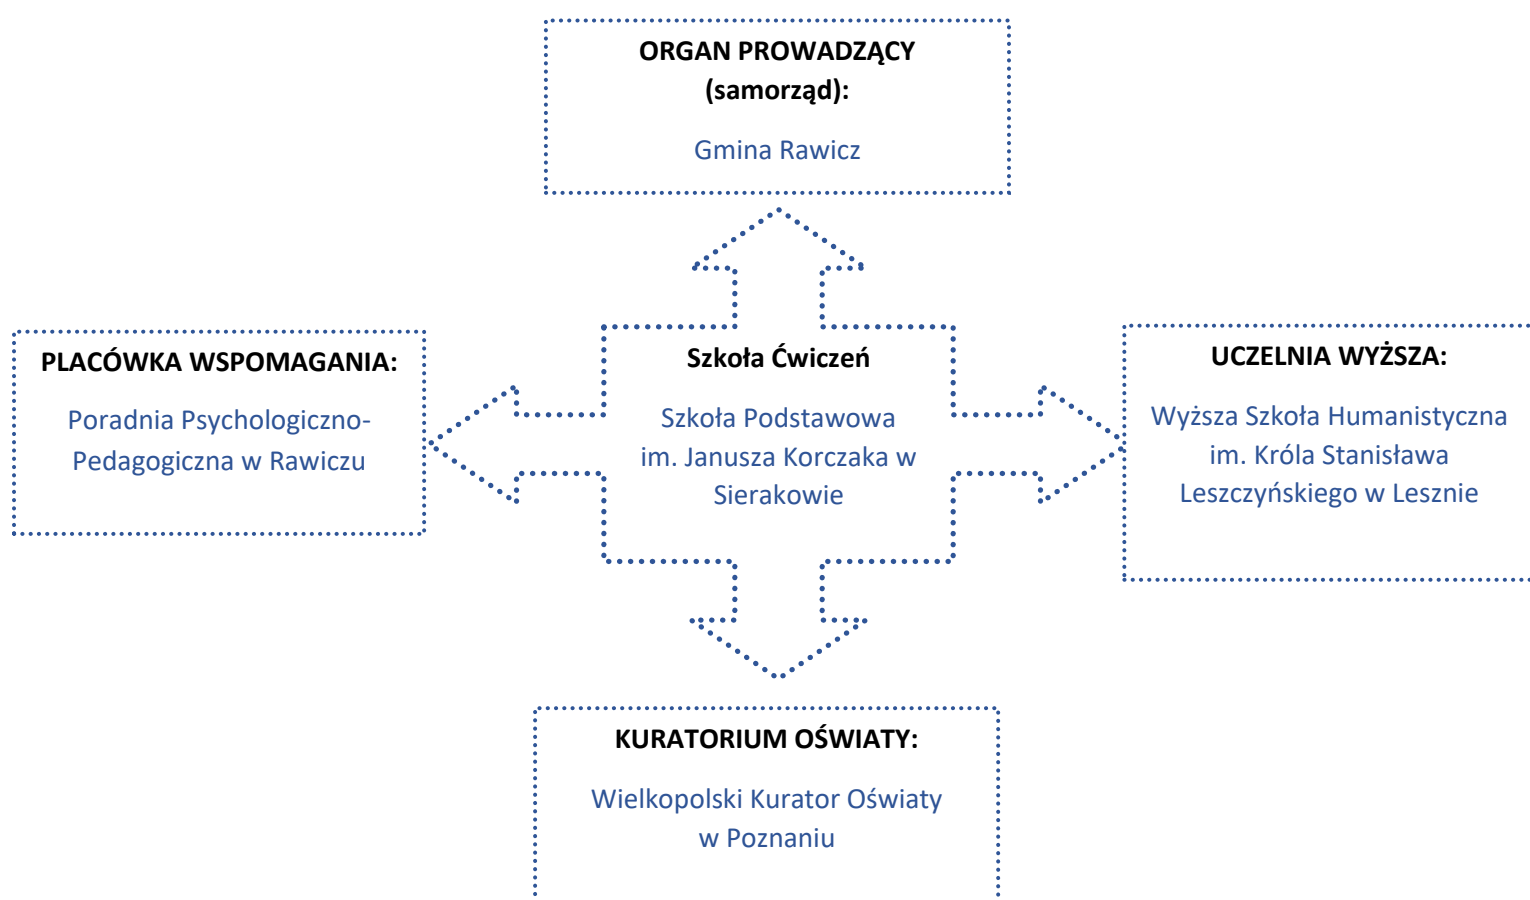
ORGAN PROWADZĄCY (samorząd):

Gmina Rawicz

PLACÓWKA WSPOMAGANIA:

Poradnia Psychologiczno-Pedagogiczna w Rawiczu

Szkoła Ćwiczeń

Szkoła Podstawowa im. Janusza Korczaka w Sierakowie

UCZELNIA WYŻSZA:

Wyższa Szkoła Humanistyczna im. Króla Stanisława Leszczyńskiego w Lesznie

KURATORIUM OŚWIATY:

Wielkopolski Kurator Oświaty w Poznaniu